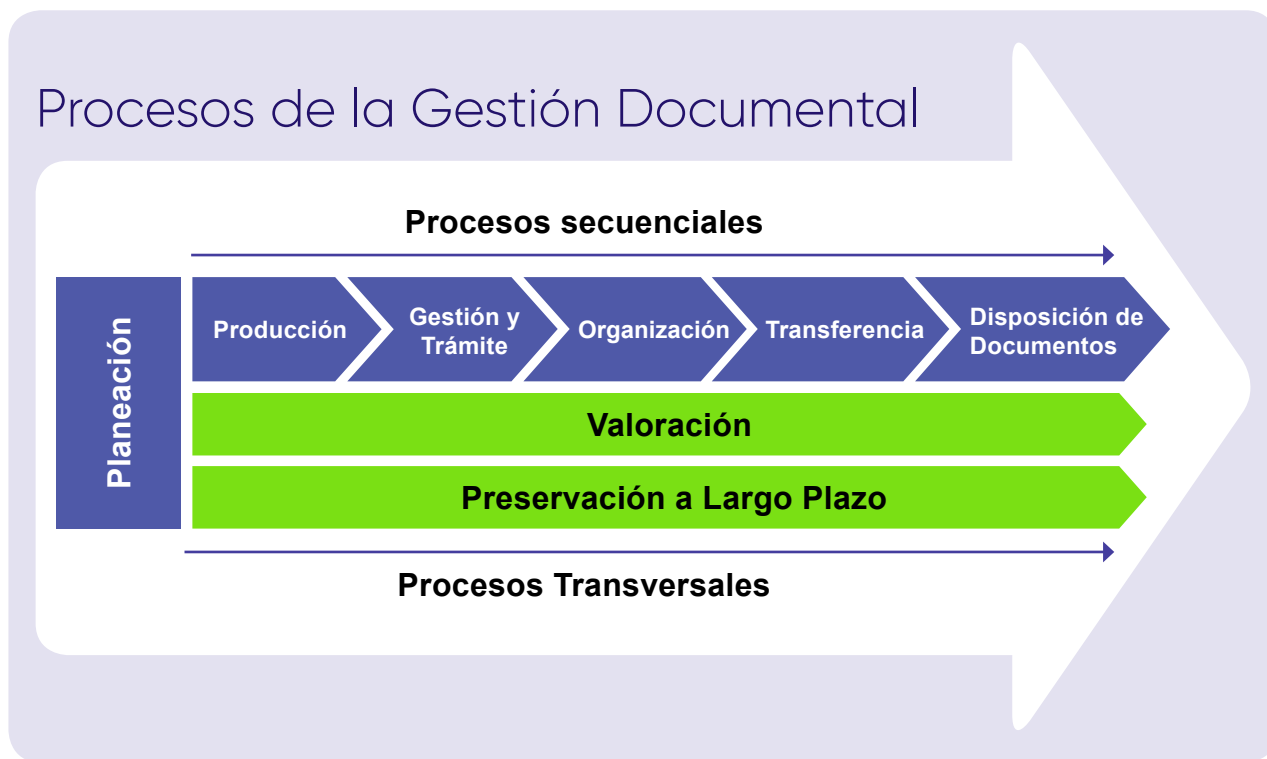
Procesos de la Gestión Documental

Procesos secuenciales

Planeación

Producción

Gestión y Trámite

Organización

Transferencia

Disposición de Documentos

Valoración

Preservación a Largo Plazo

Procesos Transversales